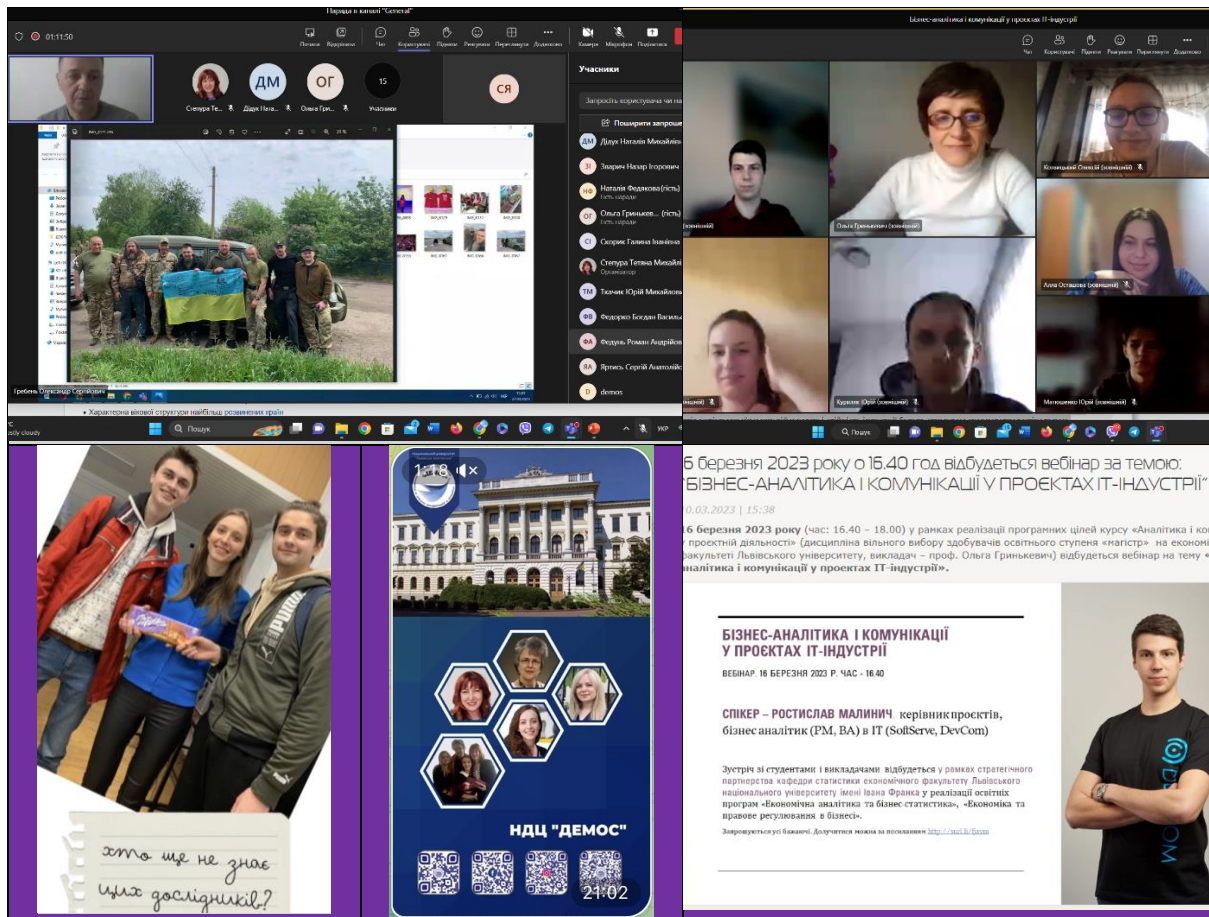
Нарада в каналі "General"

01:11:50

Початок Відеозапис Чат Користувачі Підняти Реакції Переглянути Додатково Камера Мікрофон Поділитися

Степура Те... Дідух Натал... Ольга Гри... 15 Учасники

ДМ ОГ СЯ

Учасники

Запросіть користувача чи на

Поширити запрош

ДМ Дідух Наталія Михайлів

Зварич Назар Ігорович

НФ Наталія Федькова (гість) Гість наради

ОГ Ольга Гринькев... (гість) Гість наради

СГ Скорик Галина Іванівна

Степура Тетяна Михайлі Організатор

ТМ Ткачик Юрій Михайлові

ФБ Федорко Богдан Василь

ФА Федунь Роман Андрійов

ЯА Ятрись Сергій Анатолійс

D demos

Гребень Олександр Сергійович

• Характерна вікової структури найбільш розвинених країн

Mostly cloudy

Пошук

УКР

Бізнес-аналітика і комунікації у проєктах ІТ-індустрії

Чат Користувачі Підняти Реакції Переглянути Додатково

Ковальський Олексій (зовнішній)

Ольга Гринькевич (зовнішній)

Алла Осташова (зовнішній)

Курилюк Юрій (зовнішній)

Матвіїшенко Юрій (зовнішній)

Пошук

хто ще не знає цих дослідників?

1:18

НДЦ "ДЕМОС"

21:02

16 березня 2023 року о 16.40 год відбудеться вебінар за темою: "БІЗНЕС-АНАЛІТИКА І КОМУНІКАЦІЇ У ПРОЄКТАХ ІТ-ІНДУСТРІЇ"

10.03.2023 | 15:38

16 березня 2023 року (час: 16.40 – 18.00) у рамках реалізації програмних цілей курсу «Аналітика і ко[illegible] у проєктній діяльності» (дисципліна вільного вибору здобувачів освітнього ступеня «магістр» на економі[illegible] факультеті Львівського університету, викладач – проф. Ольга Гринькевич) відбудеться вебінар на тему «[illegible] аналітика і комунікації у проєктах ІТ-індустрії».

БІЗНЕС-АНАЛІТИКА І КОМУНІКАЦІЇ У ПРОЄКТАХ ІТ-ІНДУСТРІЇ

ВЕБІНАР. 16 БЕРЕЗНЯ 2023 Р. ЧАС - 16.40

СПІКЕР – РОСТИСЛАВ МАЛИНИЧ, керівник проєктів, бізнес аналітик (PM, BA) в IT (SoftServe, DevCom)

Зустріч зі студентами і викладачами відбудеться у рамках стратегічного партнерства кафедри статистики економічного факультету Львівського національного університету імені Івана Франка у реалізації освітніх програм «Економічна аналітика та бізнес-статистика», «Економіка та правове регулювання в бізнесі».

Запрошуються усі бажаючі. Долучитися можна за посиланням: http://surl.li/fzym